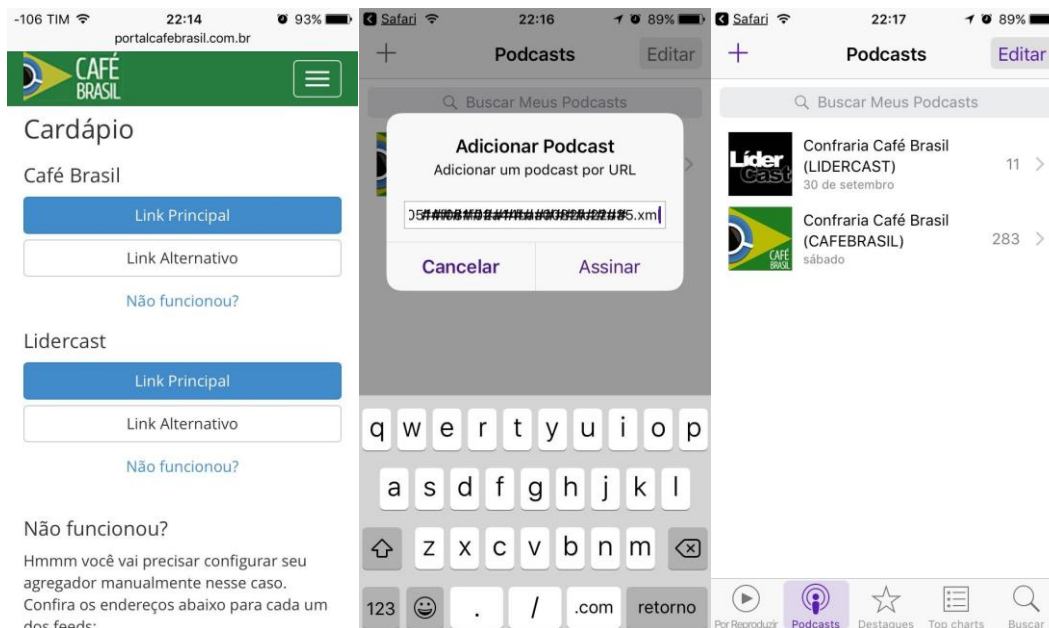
-106 TIM 22:14 93%
portalcafebrasil.com.br
CAFÉ BRASIL

Cardápio

Café Brasil

Link Principal

Link Alternativo

Não funcionou?

Lidercast

Link Principal

Link Alternativo

Não funcionou?

Não funcionou?

Hmmm você vai precisar configurar seu agregador manualmente nesse caso. Confira os endereços abaixo para cada um dos feeds:

Safari 22:16 89%
+ Podcasts Editar
Buscar Meus Podcasts

Adicionar Podcast
Adicionar um podcast por URL
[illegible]5.xml
Cancelar Assinar

q w e r t y u i o p
a s d f g h j k l
z x c v b n m
123 . / .com retorno

Safari 22:17 89%
+ Podcasts Editar
Buscar Meus Podcasts

Líder Cast
Confraria Café Brasil (LIDERCAST)
30 de setembro
11

CAFÉ BRASIL
Confraria Café Brasil (CAFEBRASIL)
sábado
283

Por Reproduzir Podcasts Destaques Top charts Buscar